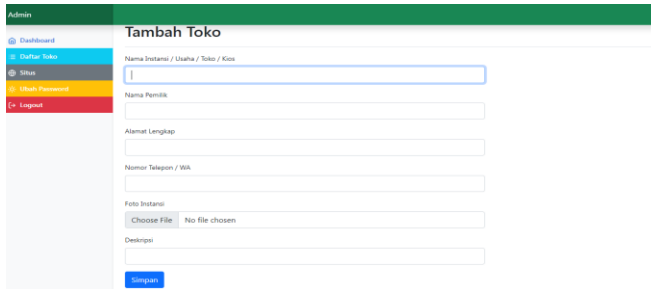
Admin

Dashboard
Daftar Toko
Situs
Ubah Password
Logout

Tambah Toko

Nama Instansi / Usaha / Toko / Kios

Nama Pemilik

Alamat Lengkap

Nomor Telepon / WA

Foto Instansi

Choose File No file chosen

Deskripsi

Simpan